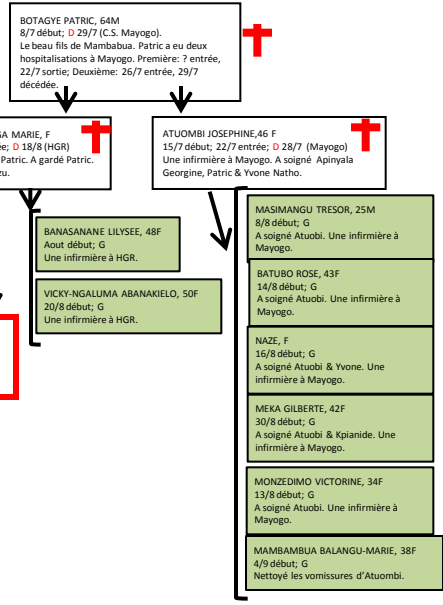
BOTAGYE PATRIC, 64M
8/7 début; D 29/7 (C.S. Mayogo).
Le beau fils de Mambabua. Patric a eu deux hospitalisations à Mayogo. Première: ? entrée, 22/7 sortie; Deuxième: 26/7 entrée, 29/7 décédée.

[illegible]SA MARIE, F
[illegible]; D 18/8 (HGR)
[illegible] Patric. A gardé Patric.
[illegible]zu.

ATUOMBI JOSEPHINE,46 F
15/7 début; 22/7 entrée; D 28/7 (Mayogo)
Une infirmière à Mayogo. A soigné Apinyala Georgine, Patric & Yvone Natho.

BANASANANE LILYSEE, 48F
Aout début; G
Une infirmière à HGR.

VICKY-NGALUMA ABANAKIELO, 50F
20/8 début; G
Une infirmière à HGR.

MASIMANGU TRESOR, 25M
8/8 début; G
A soigné Atuobi. Une infirmière à Mayogo.

BATUBO ROSE, 43F
14/8 début; G
A soigné Atuobi. Une infirmière à Mayogo.

NAZE, F
16/8 début; G
A soigné Atuobi & Yvone. Une infirmière à Mayogo.

MEKA GILBERTE, 42F
30/8 début; G
A soigné Atuobi & Kpianide. Une infirmière à Mayogo.

MONZEDIMO VICTORINE, 34F
13/8 début; G
A soigné Atuobi. Une infirmière à Mayogo.

MAMBAMBUA BALANGU-MARIE, 38F
4/9 début; G
Nettoyé les vomissures d'Atuombi.